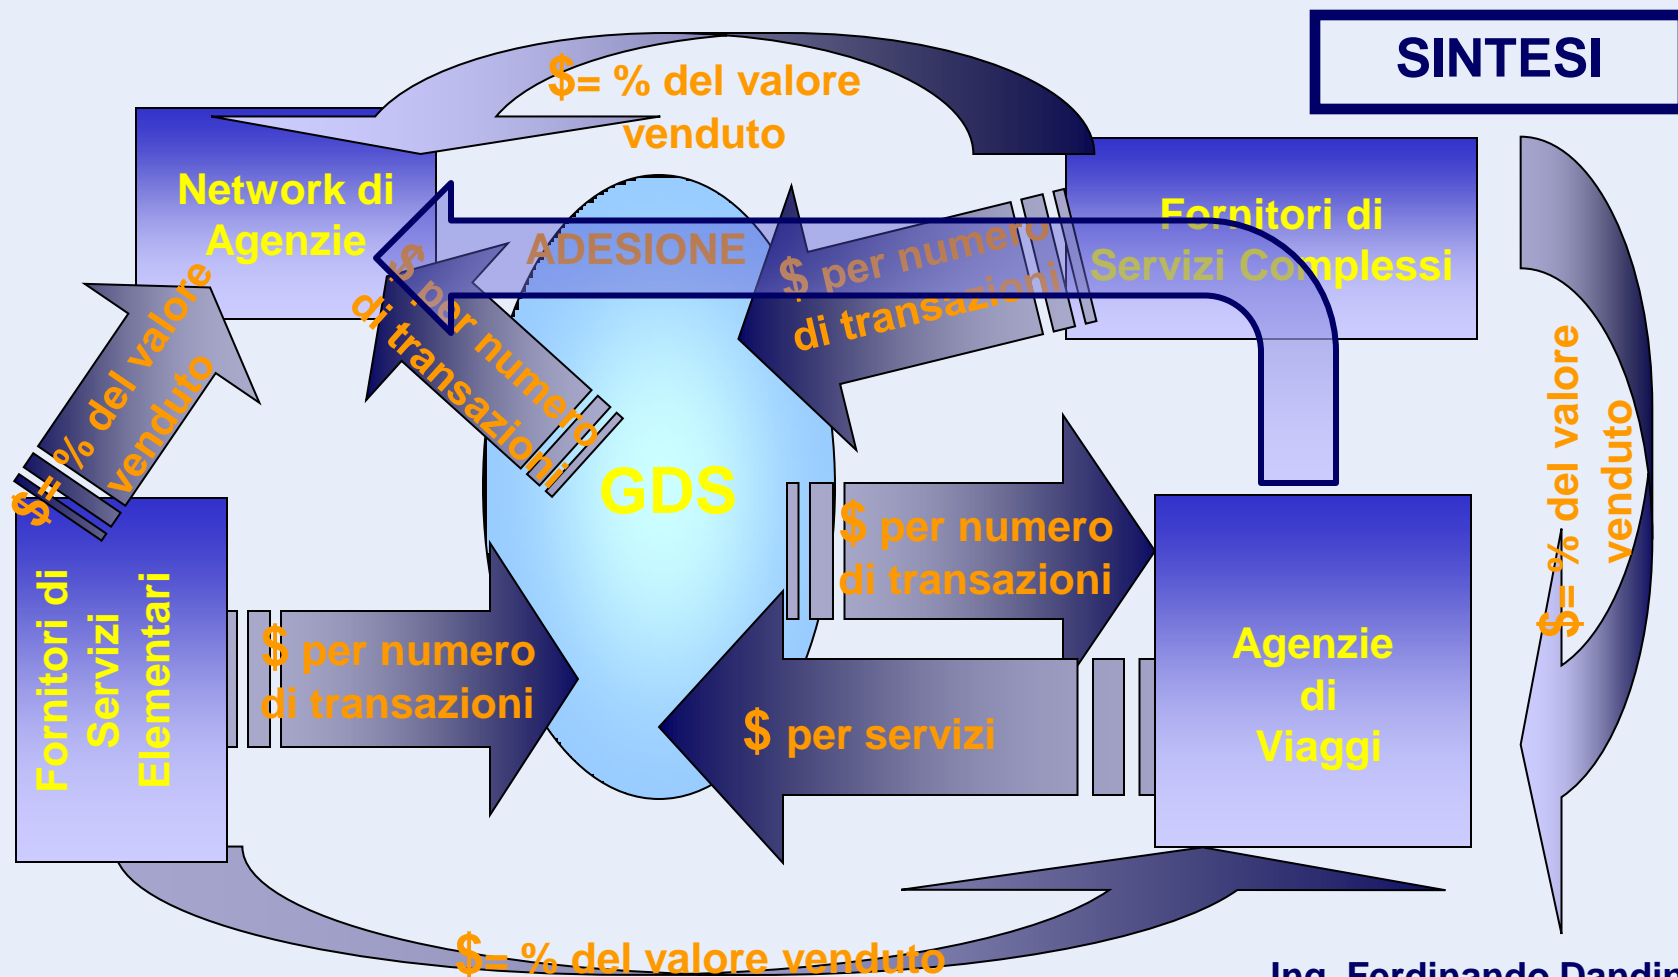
SINTESI

$= % del valore venduto

Network di Agenzie

ADESIONE

Fornitori di Servizi Complessi

$ per numero di transazioni

$ per numero di transazioni

$= % del valore venduto

$= % del valore venduto

GDS

Fornitori di Servizi Elementari

$ per numero di transazioni

$ per numero di transazioni

$ per servizi

Agenzie di Viaggi

$= % del valore venduto

Ing. Ferdinando Dandin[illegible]